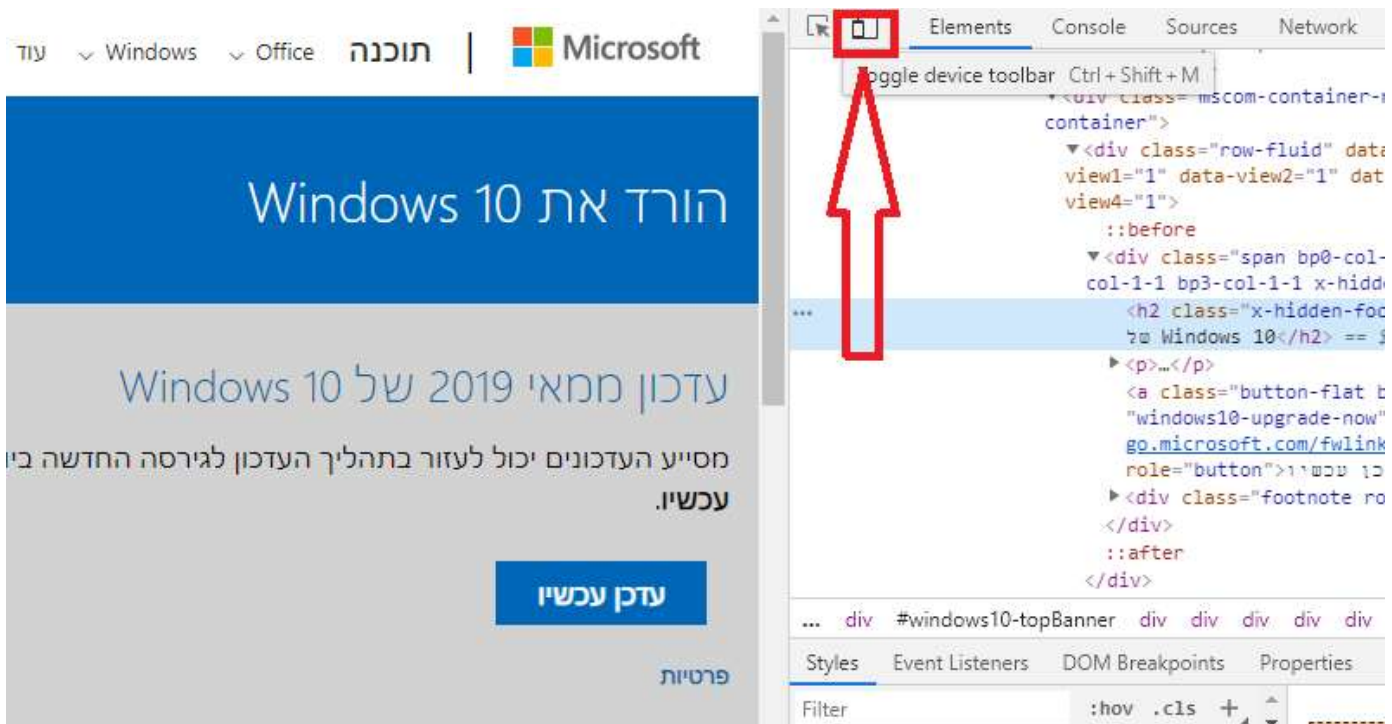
Microsoft | תוכנה Office Windows עוד

הורד את Windows 10

עדכון ממאי 2019 של Windows 10

מסייע העדכונים יכול לעזור בתהליך העדכון לגירסה החדשה בי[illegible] עכשיו.

עדכן עכשיו

פרטיות

Elements Console Sources Network

Toggle device toolbar Ctrl + Shift + M

▼<div class="mscom-container-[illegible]
container">
▼<div class="row-fluid" data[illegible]
view1="1" data-view2="1" dat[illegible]
view4="1">
::before
▼<div class="span bp0-col-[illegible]
col-1-1 bp3-col-1-1 x-hidd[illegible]
<h2 class="x-hidden-foc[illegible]
של Windows 10</h2> == $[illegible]
▶<p>…</p>
<a class="button-flat b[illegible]
"windows10-upgrade-now"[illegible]
go.microsoft.com/fwlink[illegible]
role="button">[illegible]כן עכשיו
▶<div class="footnote ro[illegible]
</div>
::after
</div>

... div #windows10-topBanner div div div div div

Styles Event Listeners DOM Breakpoints Properties

Filter :hov .cls +